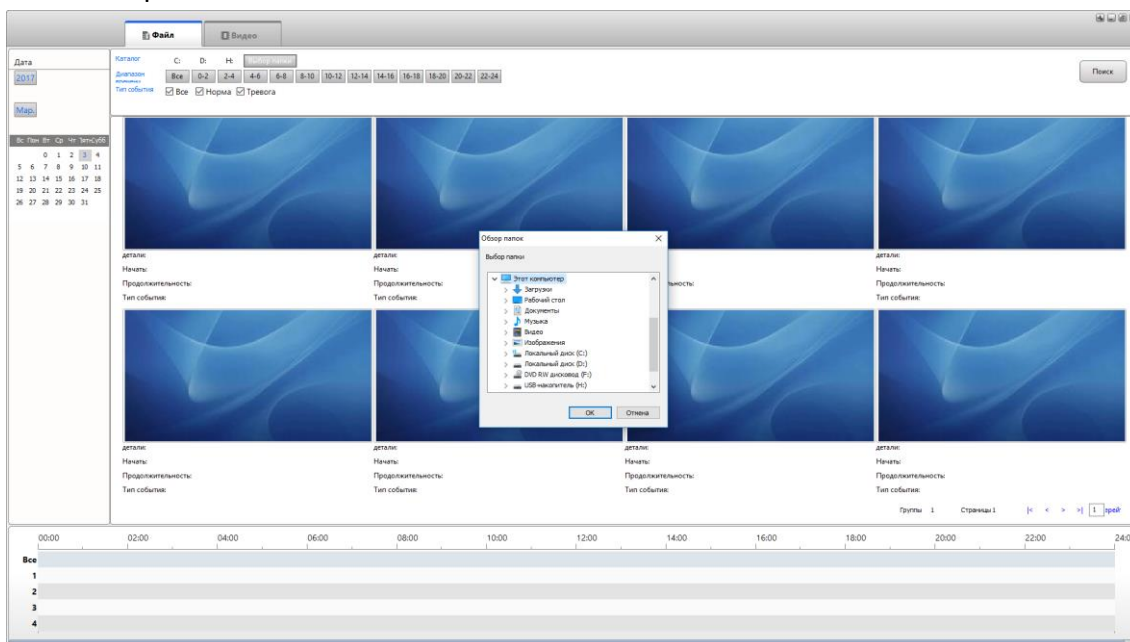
Файл
Видео

Дата
2017
Мар.

Вс Пон Вт Ср Чт Пят Суб
0 1 2 3 4
5 6 7 8 9 10 11
12 13 14 15 16 17 18
19 20 21 22 23 24 25
26 27 28 29 30 31

Каталог C: D: H: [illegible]
Диапазон времени Все 0-2 2-4 4-6 6-8 8-10 10-12 12-14 14-16 16-18 18-20 20-22 22-24
Тип событий ☑ Все ☑ Норма ☑ Тревога

Поиск

детали:
Начать:
Продолжительность:
Тип события:

детали:
Начать:
Продолжительность:
Тип события:

Продолжительность:

детали:
Начать:
Продолжительность:
Тип события:

детали:
Начать:
Продолжительность:
Тип события:

детали:
Начать:
Продолжительность:
Тип события:

детали:
Начать:
Продолжительность:
Тип события:

детали:
Начать:
Продолжительность:
Тип события:

Обзор папок
Выбор папки
Этот компьютер
Загрузки
Рабочий стол
Документы
Музыка
Видео
Изображения
Локальный диск (C:)
Локальный диск (D:)
DVD RW дисковод (F:)
USB-накопитель (H:)
OK Отмена

Группы 1 Страницы 1 |< < > >| 1 перейт

00:00 02:00 04:00 06:00 08:00 10:00 12:00 14:00 16:00 18:00 20:00 22:00 24:0
Все
1
2
3
4